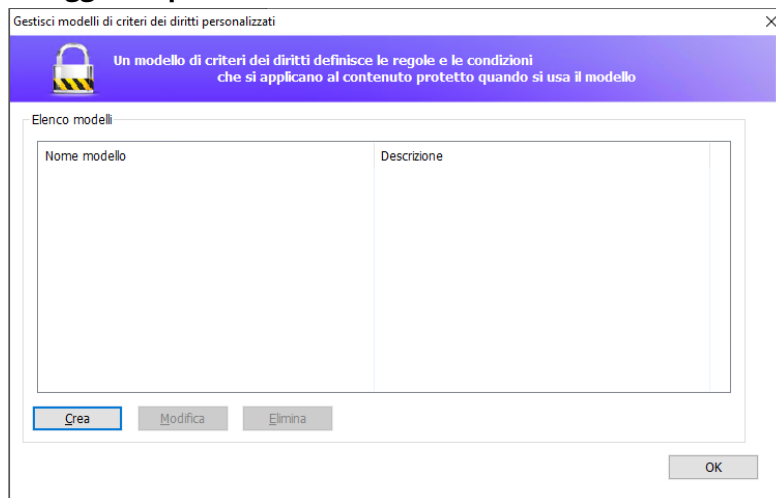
Gestisci modelli di criteri dei diritti personalizzati

Un modello di criteri dei diritti definisce le regole e le condizioni che si applicano al contenuto protetto quando si usa il modello

Elenco modelli

| Nome modello | Descrizione |
|---|---|

Crea
Modifica
Elimina

OK